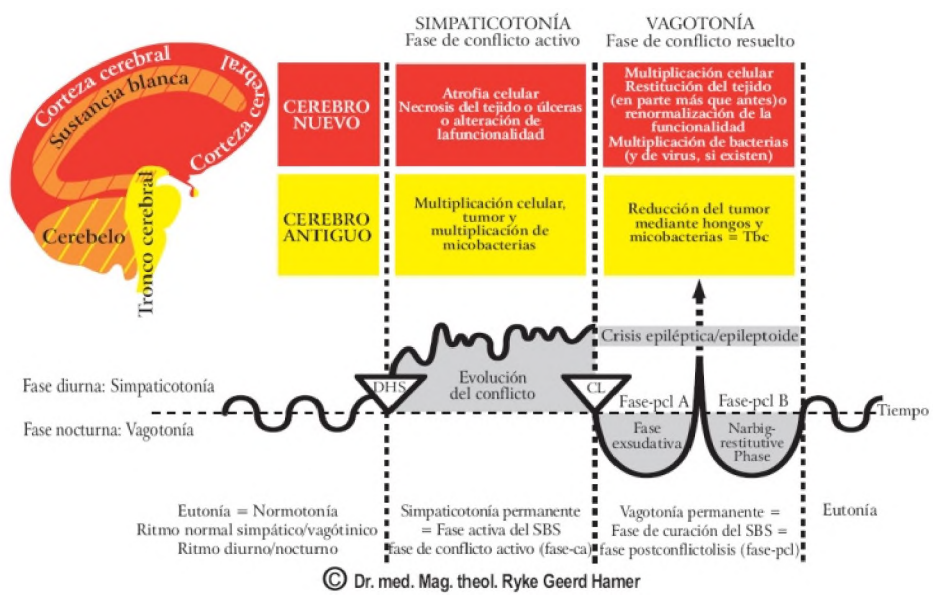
SIMPATICOTONÍA
Fase de conflicto activo

VAGOTONÍA
Fase de conflicto resuelto

Corteza cerebral
Sustancia blanca
Corteza cerebral
Tronco cerebral
Cerebelo

CEREBRO NUEVO

Atrofia celular
Necrosis del tejido o úlceras o alteración de lafuncionalidad

Multiplicación celular
Restitución del tejido (en parte más que antes)o renormalización de la funcionalidad
Multiplicación de bacterias (y de virus, si existen)

CEREBRO ANTIGUO

Multiplicación celular, tumor y multiplicación de micobacterias

Reducción del tumor mediante hongos y micobacterias = Tbc

Crisis epiléptica/epileptoide

Fase diurna: Simpaticotonía

DHS

Evolución del conflicto

CL

Fase-pcl A

Fase-pcl B

Tiempo

Fase nocturna: Vagotonía

Fase exsudativa

Narbig-restitutive Phase

Eutonía = Normotonía
Ritmo normal simpático/vagótinico
Ritmo diurno/nocturno

Simpaticotonía permanente
= Fase activa del SBS
fase de conflicto activo (fase-ca)

Vagotonía permanente =
Fase de curación del SBS =
fase postconflictolisis (fase-pcl)

Eutonía

© Dr. med. Mag. theol. Ryke Geerd Hamer